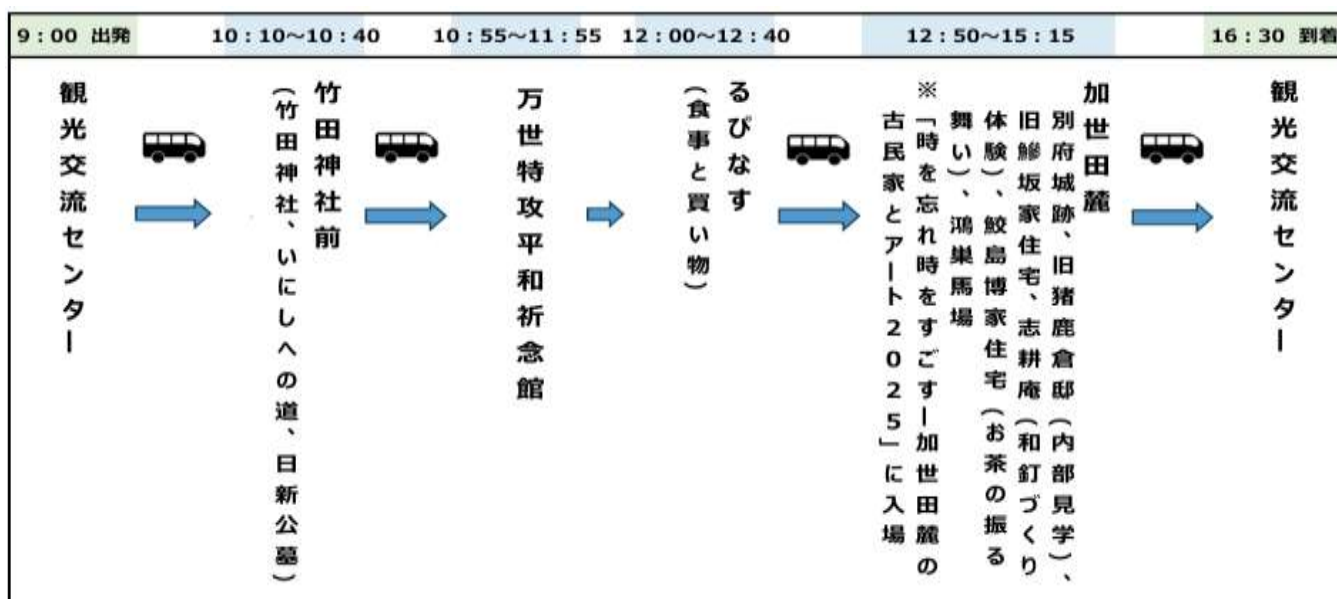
9:00 出発　10:10～10:40　10:55～11:55　12:00～12:40　12:50～15:15　16:30 到着

観光交流センター

竹田神社前
（竹田神社、いにしへの道、日新公墓）

万世特攻平和祈念館

るぴなす
（食事と買い物）

加世田麓
別府城跡、旧猪鹿倉邸（内部見学）、旧鯵坂家住宅、志耕庵（和釘づくり体験）、鮫島博家住宅（お茶の振る舞い）、鴻巣馬場
※「時を忘れ時をすごすー加世田麓の古民家とアート２０２５」に入場

観光交流センター